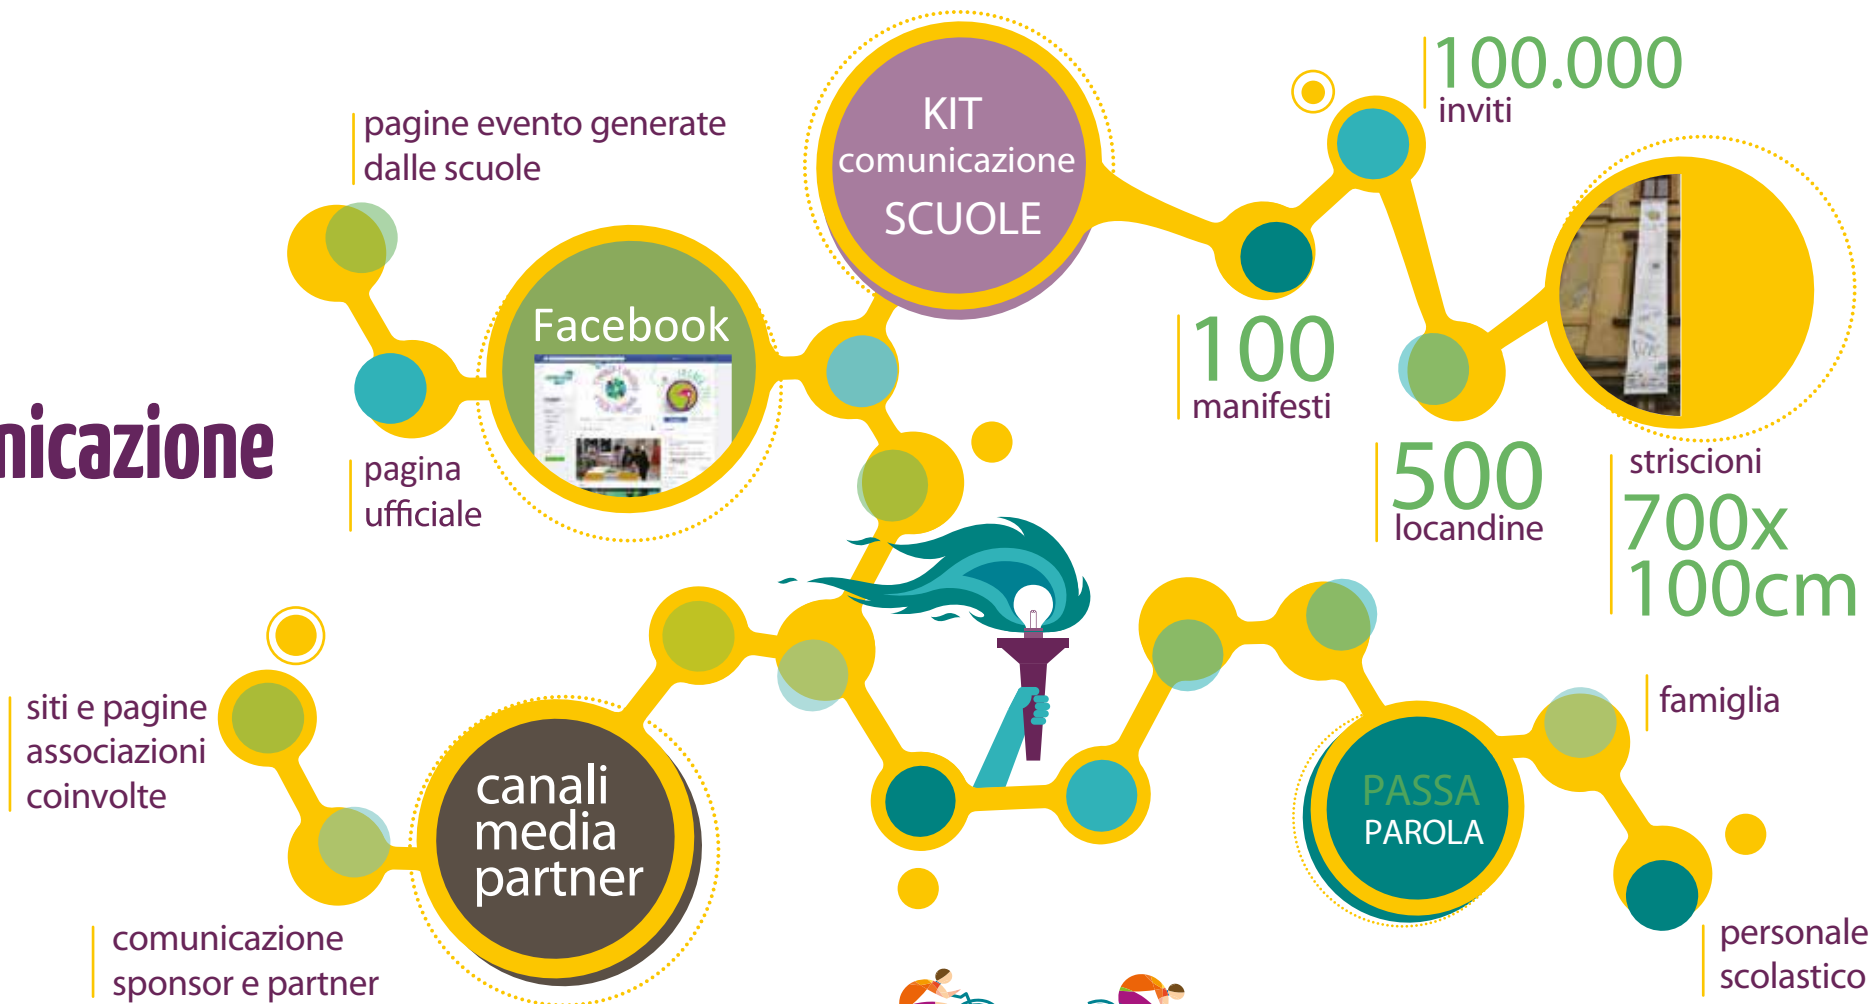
nicazione

pagine evento generate dalle scuole

Facebook

pagina ufficiale

KIT comunicazione SCUOLE

100.000 inviti

100 manifesti

500 locandine

striscioni 700x 100cm

siti e pagine associazioni coinvolte

canali media partner

comunicazione sponsor e partner

PASSA PAROLA

famiglia

personale scolastico